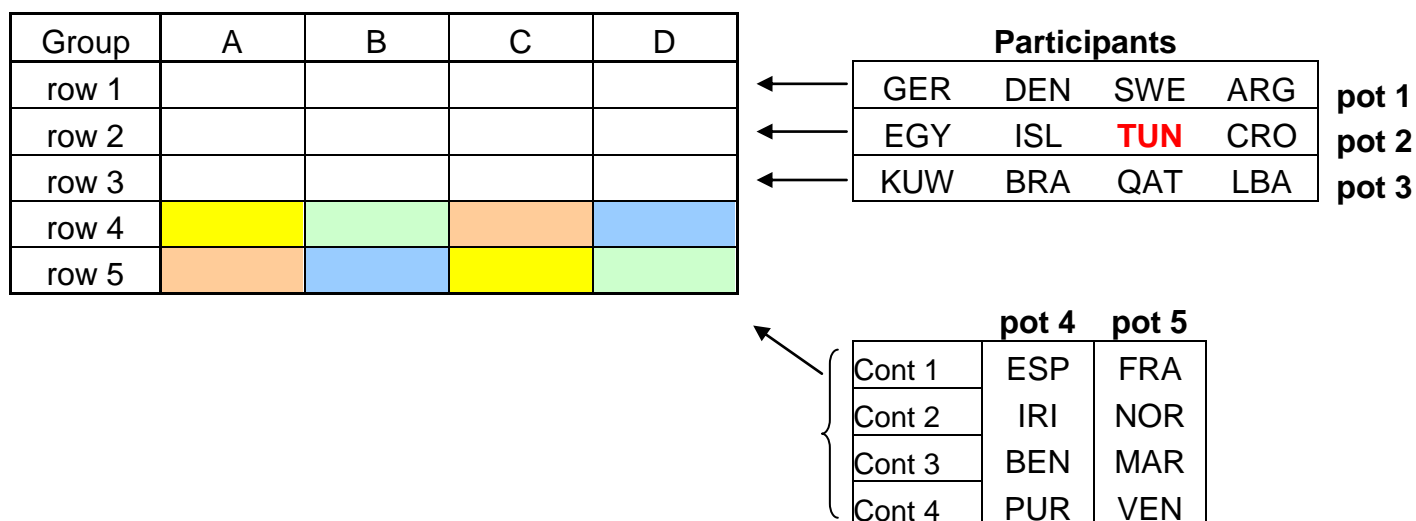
| Group | A | B | C | D |
|---|---|---|---|---|
| row 1 | | | | |
| row 2 | | | | |
| row 3 | | | | |
| row 4 | | | | |
| row 5 | | | | |

**Participants**

| | | | | |
|---|---|---|---|---|
| GER | DEN | SWE | ARG | **pot 1** |
| EGY | ISL | **TUN** | CRO | **pot 2** |
| KUW | BRA | QAT | LBA | **pot 3** |

| | **pot 4** | **pot 5** |
|---|---|---|
| Cont 1 | ESP | FRA |
| Cont 2 | IRI | NOR |
| Cont 3 | BEN | MAR |
| Cont 4 | PUR | VEN |